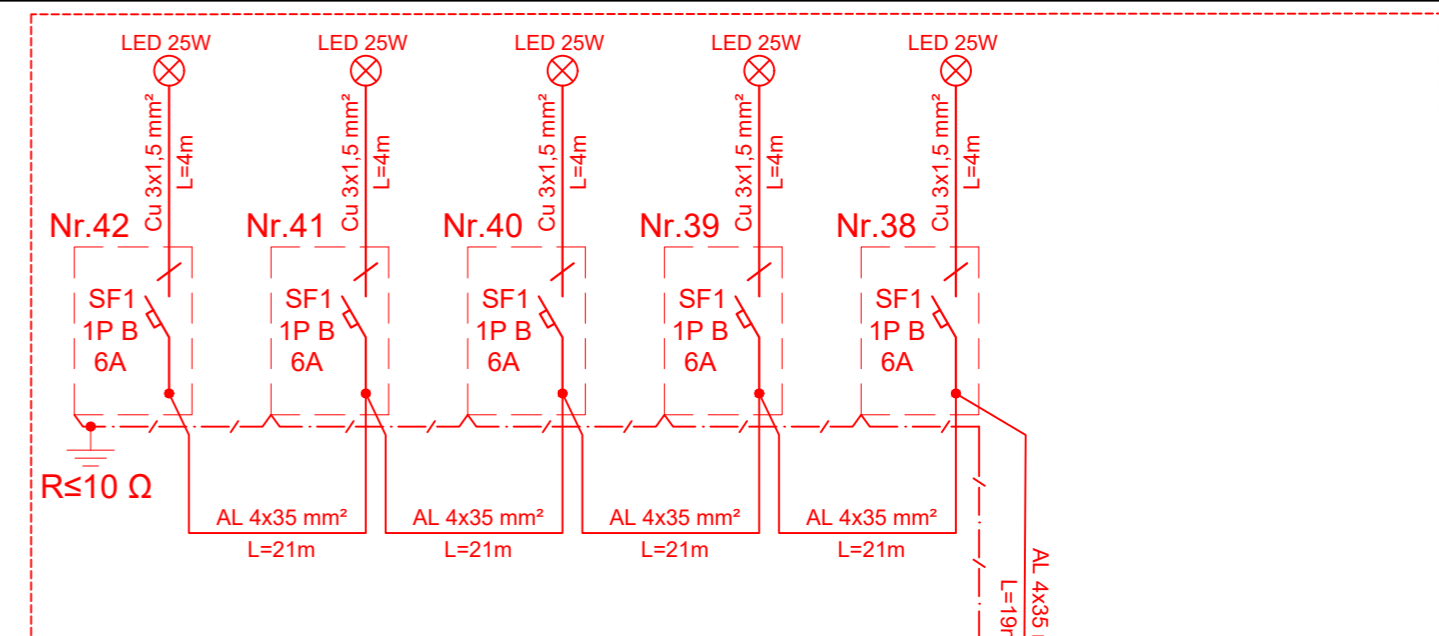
LED 25W
Cu 3x1,5 mm²
L=4m
Nr.42
SF1
1P B
6A

LED 25W
Cu 3x1,5 mm²
L=4m
Nr.41
SF1
1P B
6A

LED 25W
Cu 3x1,5 mm²
L=4m
Nr.40
SF1
1P B
6A

LED 25W
Cu 3x1,5 mm²
L=4m
Nr.39
SF1
1P B
6A

LED 25W
Cu 3x1,5 mm²
L=4m
Nr.38
SF1
1P B
6A

R≤10 Ω

AL 4x35 mm²
L=21m

AL 4x35 mm²
L=21m

AL 4x35 mm²
L=21m

AL 4x35 mm²
L=21m

AL 4x35 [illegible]
L=19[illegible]